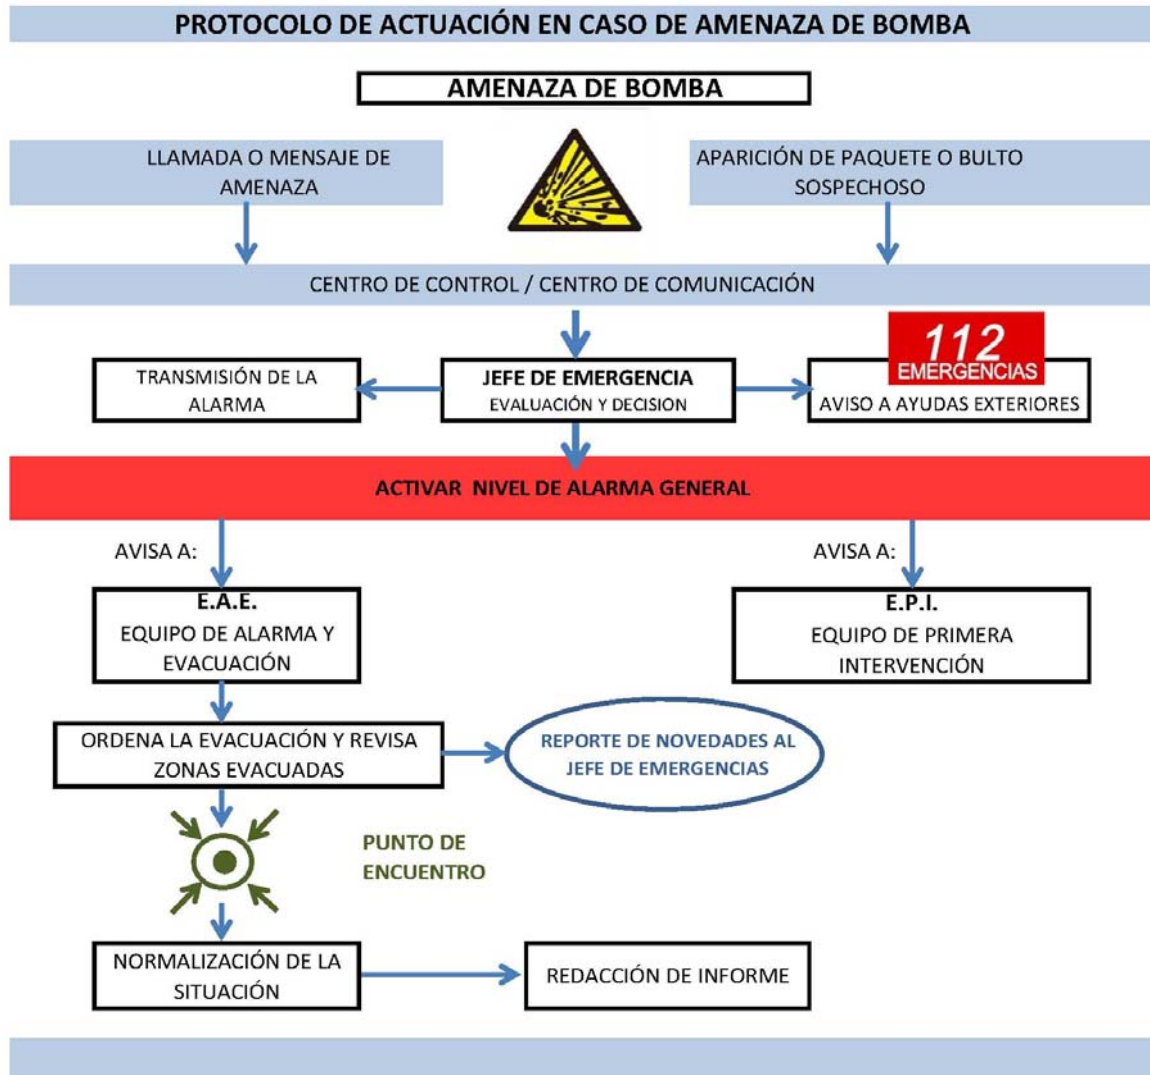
PROTOCOLO DE ACTUACIÓN EN CASO DE AMENAZA DE BOMBA

AMENAZA DE BOMBA

LLAMADA O MENSAJE DE AMENAZA

APARICIÓN DE PAQUETE O BULTO SOSPECHOSO

CENTRO DE CONTROL / CENTRO DE COMUNICACIÓN

TRANSMISIÓN DE LA ALARMA

JEFE DE EMERGENCIA
EVALUACIÓN Y DECISION

112
EMERGENCIAS

AVISO A AYUDAS EXTERIORES

ACTIVAR NIVEL DE ALARMA GENERAL

AVISA A:

AVISA A:

E.A.E.
EQUIPO DE ALARMA Y EVACUACIÓN

E.P.I.
EQUIPO DE PRIMERA INTERVENCIÓN

ORDENA LA EVACUACIÓN Y REVISA ZONAS EVACUADAS

REPORTE DE NOVEDADES AL JEFE DE EMERGENCIAS

PUNTO DE ENCUENTRO

NORMALIZACIÓN DE LA SITUACIÓN

REDACCIÓN DE INFORME